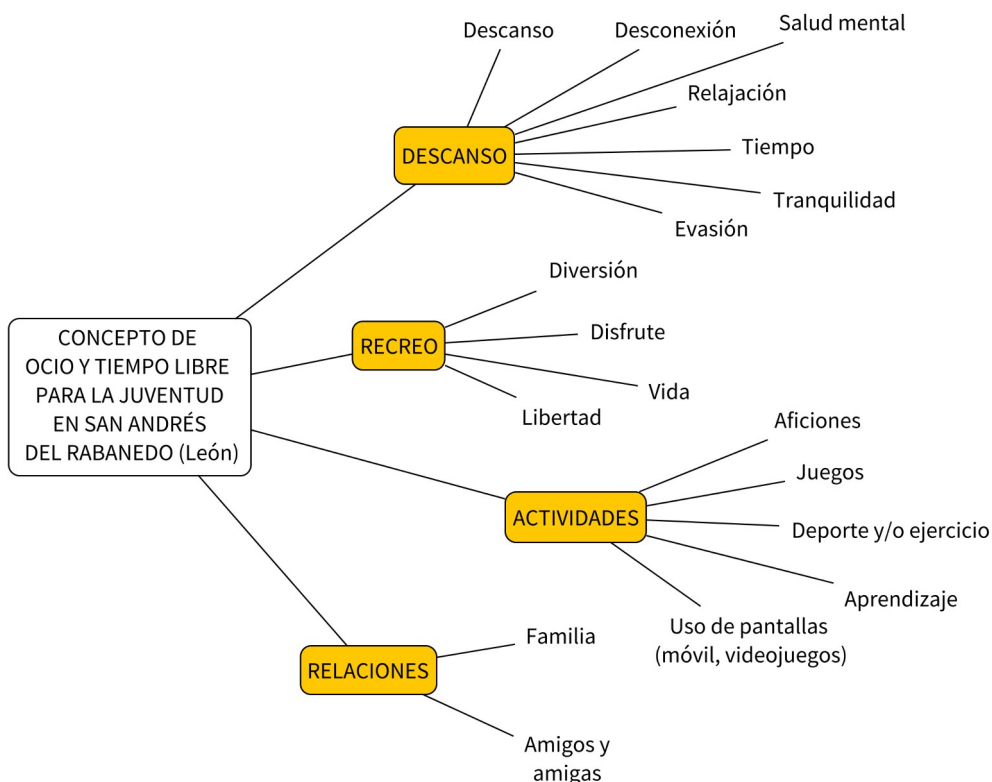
CONCEPTO DE OCIO Y TIEMPO LIBRE PARA LA JUVENTUD EN SAN ANDRÉS DEL RABANEDO (León)

DESCANSO

Descanso

Desconexión

Salud mental

Relajación

Tiempo

Tranquilidad

Evasión

RECREO

Diversión

Disfrute

Vida

Libertad

ACTIVIDADES

Aficiones

Juegos

Deporte y/o ejercicio

Aprendizaje

Uso de pantallas (móvil, videojuegos)

RELACIONES

Familia

Amigos y amigas